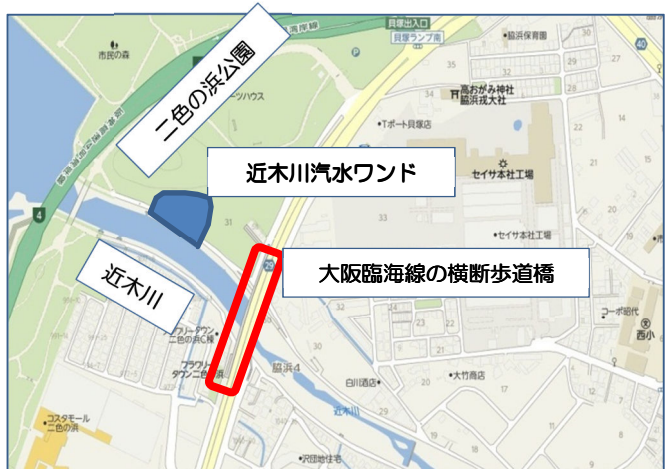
二色の浜公園

近木川汽水ワンド

近木川

大阪臨海線の横断歩道橋

市民の森

貝塚出入口

貝塚ランプ南

脇浜保育園

高おがみ神社
脇浜戎大社

Tポート貝塚店

セイサ本社工場

セイサ本社工場

二色の浜公園

ーツハウス

臨海線

31

33

4

40

フラワータウン二色の浜C棟

フラワータウン二色の浜

脇浜4

白川酒店

大竹商店

近木川

コーポ総代

西小

コスタモール二色の浜

沢田地住宅